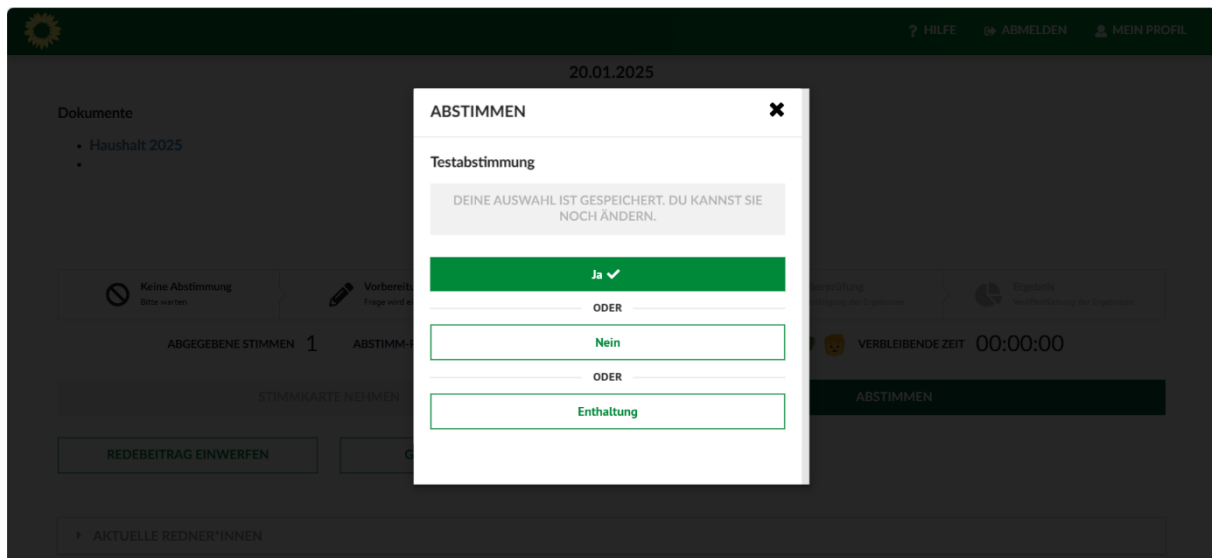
? HILFE ABMELDEN MEIN PROFIL

20.01.2025

Dokumente

- Haushalt 2025
-

Keine Abstimmung
Bitte warten

Vorbereit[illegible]
Frage wird e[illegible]

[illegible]ergebung
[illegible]

Ergebnis
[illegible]

ABGEGEBENE STIMMEN 1 ABSTIMM-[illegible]

VERBLEIBENDE ZEIT 00:00:00

STIMMKARTE NEHMEN

ABSTIMMEN

REDEBEITRAG EINWERFEN

G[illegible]

AKTUELLE REDNER*INNEN

ABSTIMMEN

Testabstimmung

DEINE AUSWAHL IST GESPEICHERT. DU KANNST SIE NOCH ÄNDERN.

Ja ✓

ODER

Nein

ODER

Enthaltung